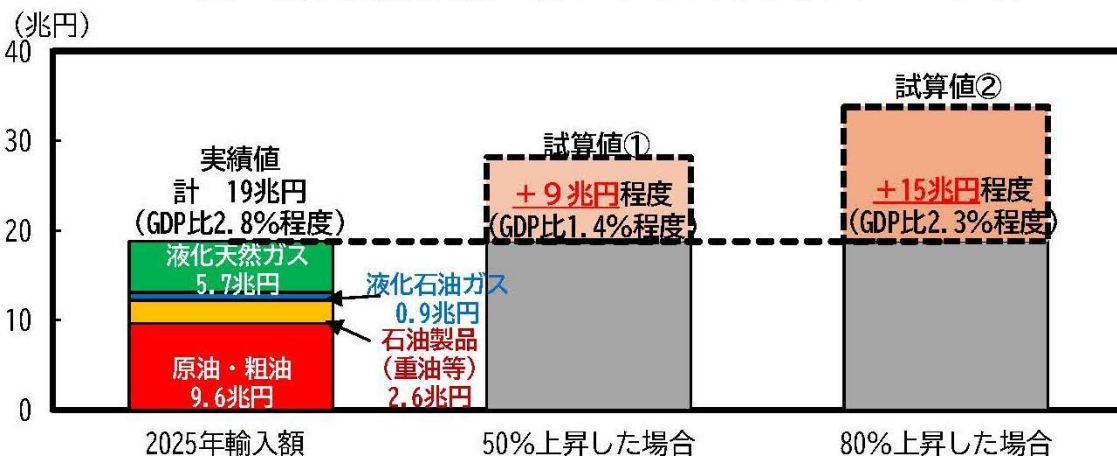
(兆円)
40
30
20
10
0

実績値
計 19兆円
(GDP比2.8%程度)

液化天然ガス
5.7兆円

液化石油ガス
0.9兆円

石油製品
(重油等)
2.6兆円

原油・粗油
9.6兆円

試算値①
+9兆円程度
(GDP比1.4%程度)

試算値②
+15兆円程度
(GDP比2.3%程度)

2025年輸入額
50%上昇した場合
80%上昇した場合